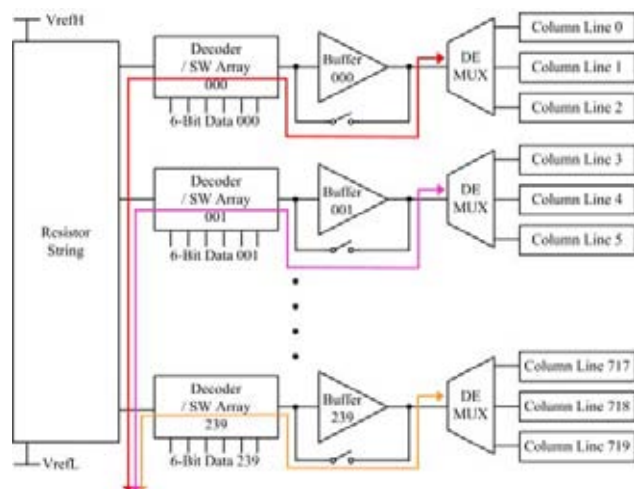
VrefH

Resistor String

VrefL

Decoder / SW Array 000

6-Bit Data 000

Buffer 000

DE MUX

Column Line 0

Column Line 1

Column Line 2

Decoder / SW Array 001

6-Bit Data 001

Buffer 001

DE MUX

Column Line 3

Column Line 4

Column Line 5

Decoder / SW Array 239

6-Bit Data 239

Buffer 239

DE MUX

Column Line 717

Column Line 718

Column Line 719